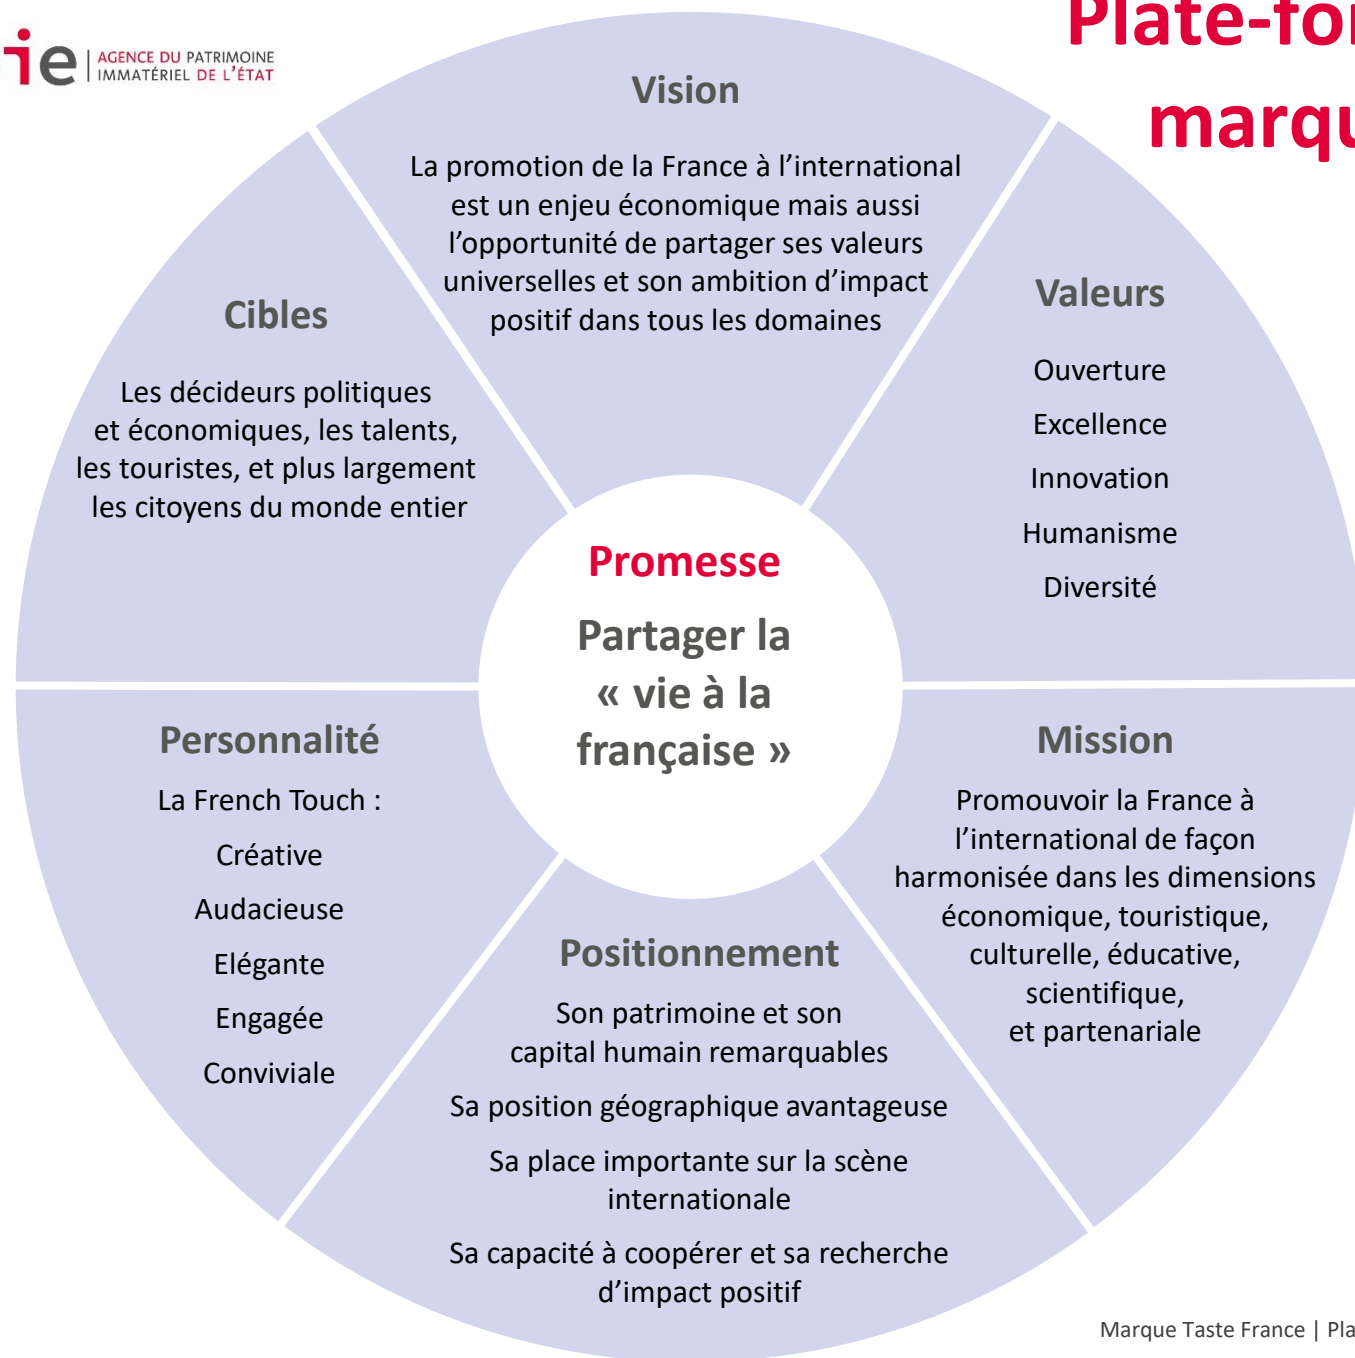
ie | AGENCE DU PATRIMOINE IMMATÉRIEL DE L'ÉTAT

Plate-fo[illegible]
marq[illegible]

Vision

La promotion de la France à l'international est un enjeu économique mais aussi l'opportunité de partager ses valeurs universelles et son ambition d'impact positif dans tous les domaines

Cibles

Les décideurs politiques et économiques, les talents, les touristes, et plus largement les citoyens du monde entier

Valeurs

Ouverture

Excellence

Innovation

Humanisme

Diversité

Promesse

Partager la « vie à la française »

Personnalité

La French Touch :

Créative

Audacieuse

Elégante

Engagée

Conviviale

Mission

Promouvoir la France à l'international de façon harmonisée dans les dimensions économique, touristique, culturelle, éducative, scientifique, et partenariale

Positionnement

Son patrimoine et son capital humain remarquables

Sa position géographique avantageuse

Sa place importante sur la scène internationale

Sa capacité à coopérer et sa recherche d'impact positif

Marque Taste France | Pla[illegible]